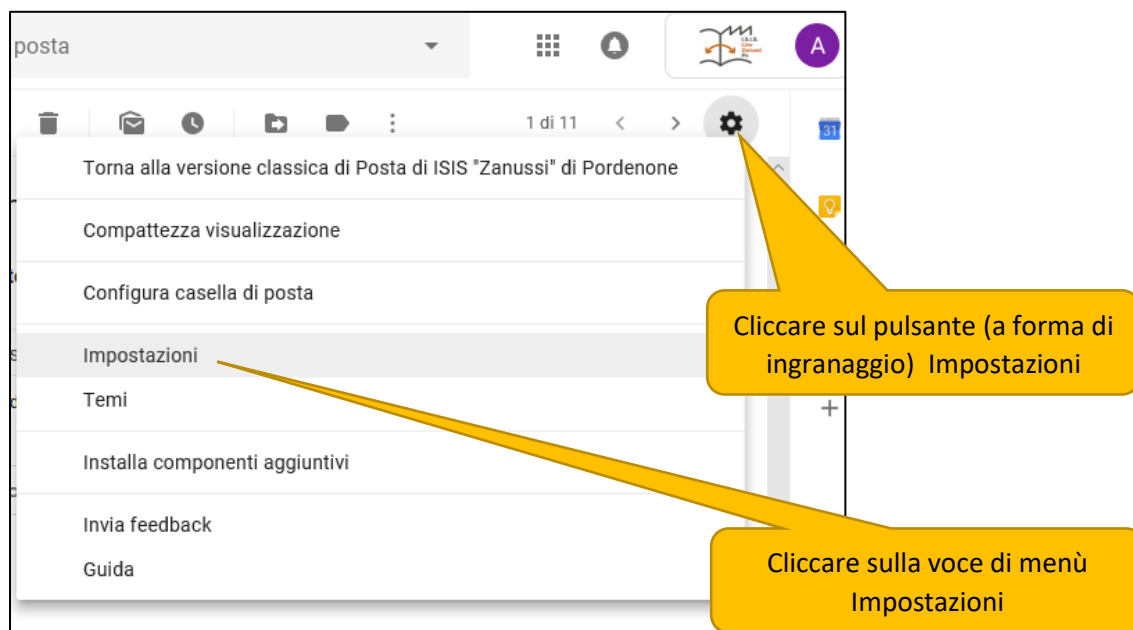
posta

A

1 di 11

Torna alla versione classica di Posta di ISIS "Zanussi" di Pordenone

Compattezza visualizzazione

Configura casella di posta

Impostazioni

Temi

Installa componenti aggiuntivi

Invia feedback

Guida

Cliccare sul pulsante (a forma di ingranaggio) Impostazioni

Cliccare sulla voce di menù Impostazioni